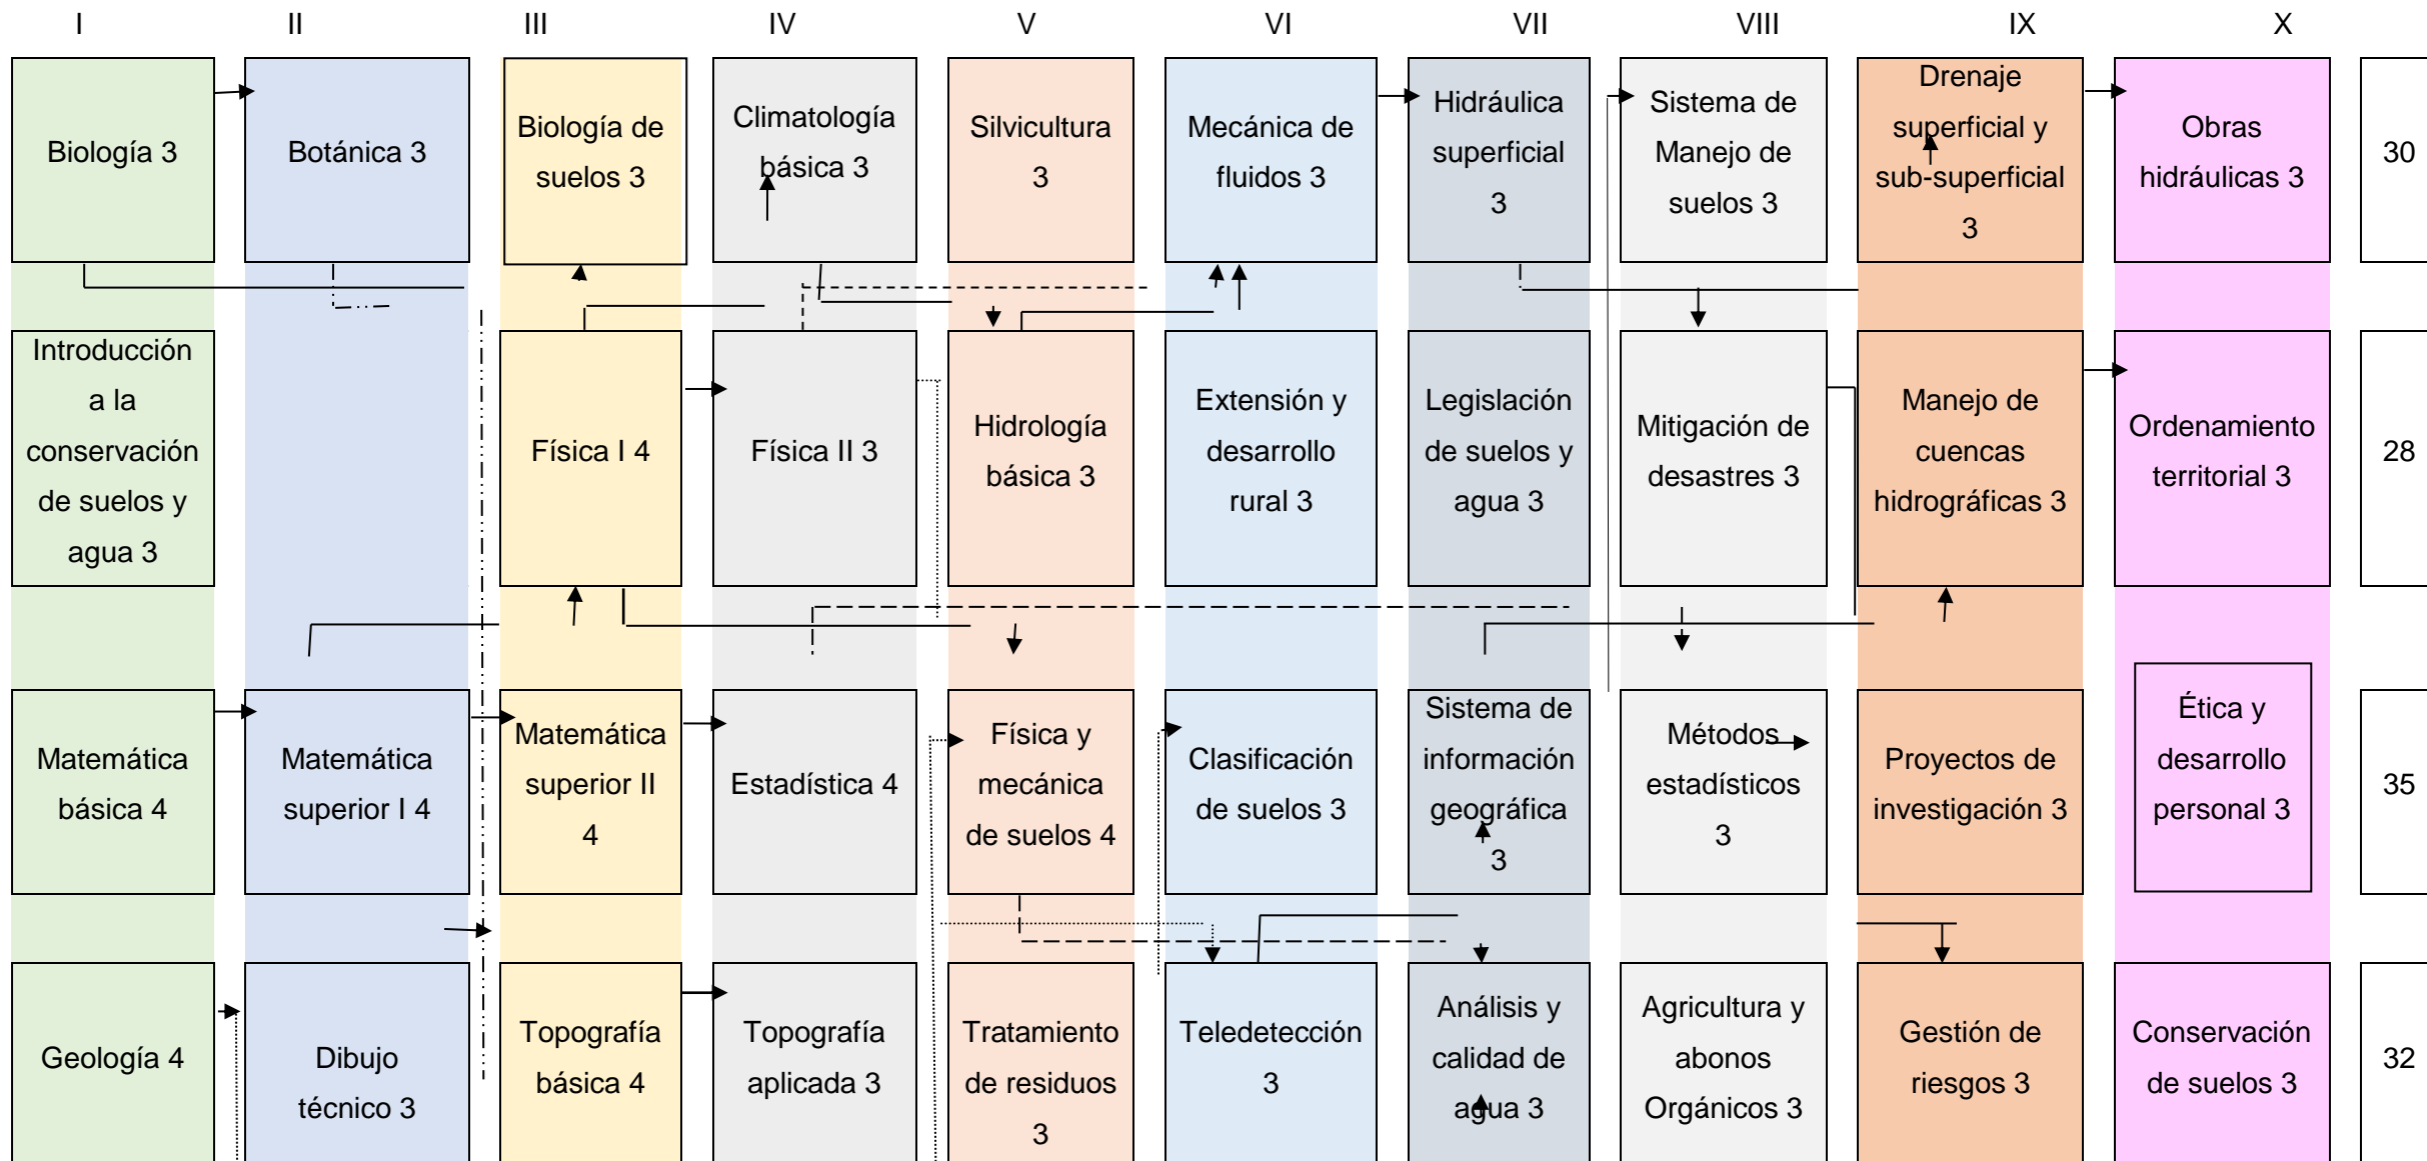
| I | II | III | IV | V | VI | VII | VIII | IX | X | |
|---|---|---|---|---|---|---|---|---|---|---|
| Biología 3 | Botánica 3 | Biología de suelos 3 | Climatología básica 3 | Silvicultura 3 | Mecánica de fluidos 3 | Hidráulica superficial 3 | Sistema de Manejo de suelos 3 | Drenaje superficial y sub-superficial 3 | Obras hidráulicas 3 | 30 |
| Introducción a la conservación de suelos y agua 3 | | Física I 4 | Física II 3 | Hidrología básica 3 | Extensión y desarrollo rural 3 | Legislación de suelos y agua 3 | Mitigación de desastres 3 | Manejo de cuencas hidrográficas 3 | Ordenamiento territorial 3 | 28 |
| Matemática básica 4 | Matemática superior I 4 | Matemática superior II 4 | Estadística 4 | Física y mecánica de suelos 4 | Clasificación de suelos 3 | Sistema de información geográfica 3 | Métodos estadísticos 3 | Proyectos de investigación 3 | Ética y desarrollo personal 3 | 35 |
| Geología 4 | Dibujo técnico 3 | Topografía básica 4 | Topografía aplicada 3 | Tratamiento de residuos 3 | Teledetección 3 | Análisis y calidad de agua 3 | Agricultura y abonos Orgánicos 3 | Gestión de riesgos 3 | Conservación de suelos 3 | 32 |